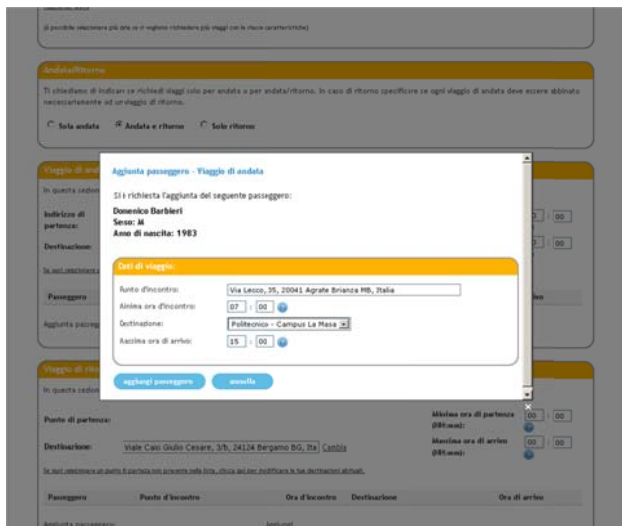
(è possibile selezionare più date se si vogliono richiedere più viaggi con le stesse caratteristiche)

Andata/Ritorno

Ti chiediamo di indicarci se richiedi viaggi solo per andata o per andata/ritorno. In caso di ritorno specificare se ogni viaggio di andata deve essere abbinato necessariamente ad un viaggio di ritorno.

Sola andata   Andata e ritorno   Solo ritorno

Viaggio di and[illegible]

In questa sezion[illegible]

Indirizzo di partenza:

Destinazione

Passeggero

Aggiunta passeg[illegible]

Viaggio di rit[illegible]

In questa sezion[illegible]

Aggiunta passeggero - Viaggio di andata

Si è richiesta l'aggiunta del seguente passeggero:

Domenico Barbieri
Sesso: M
Anno di nascita: 1983

Dati di viaggio:

Punto d'incontro: Via Lecco, 35, 20041 Agrate Brianza MB, Italia

Minima ora d'incontro: 07 : 00

Destinazione: Politecnico - Campus La Masa

Massima ora di arrivo: 15 : 00

aggiungi passeggero   annulla

Punto di partenza:

Destinazione: Viale Caio Giulio Cesare, 3/b, 24124 Bergamo BG, Ita Cambia

Minima ora di partenza (HH:mm): 00 : 00

Massima ora di arrivo (HH:mm): 00 : 00

| Passeggero | Punto d'incontro | Ora d'incontro | Destinazione | Ora di arrivo |
|---|---|---|---|---|
| Aggiunta passeggero |  |  |  |  |